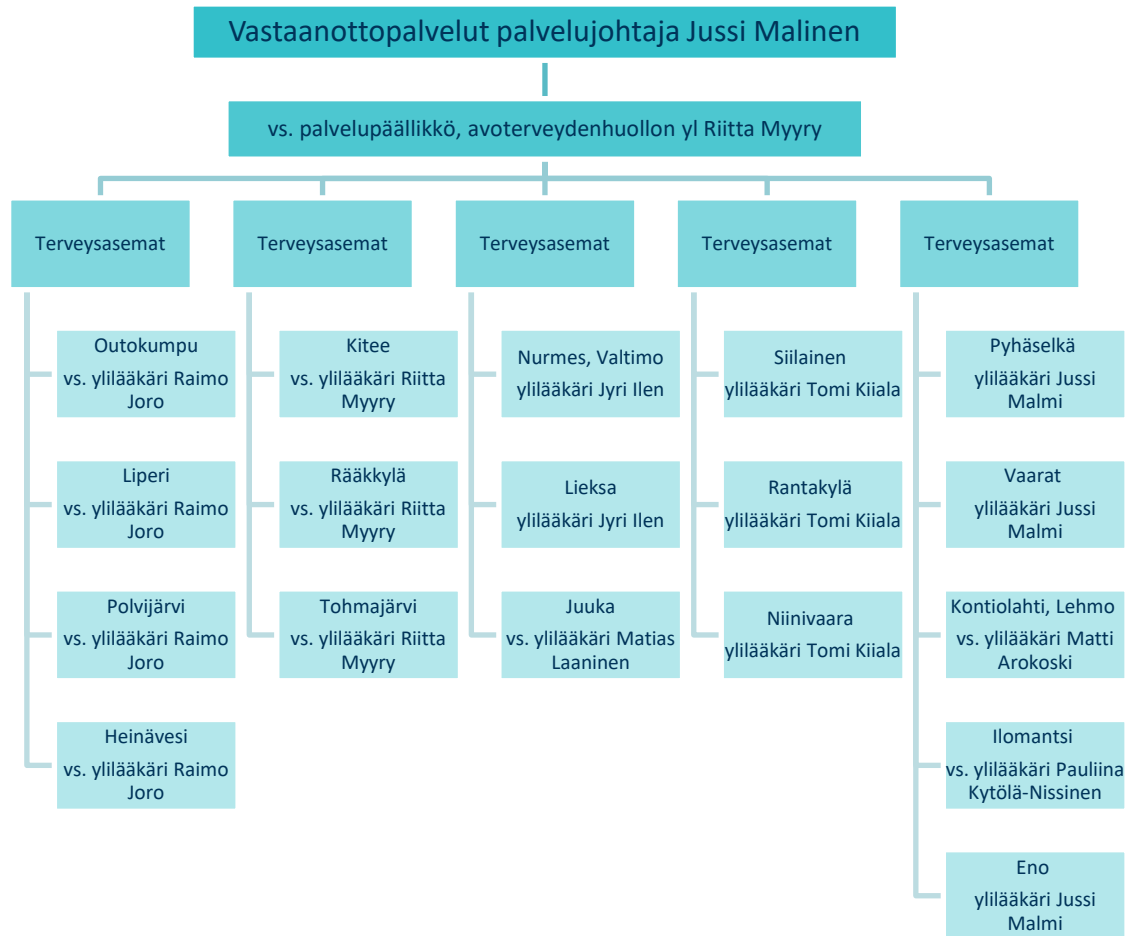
Vastaanottopalvelut palvelujohtaja Jussi Malinen

vs. palvelupäällikkö, avoterveydenhuollon yl Riitta Myyry

Terveysasemat

Outokumpu
vs. ylilääkäri Raimo Joro

Liperi
vs. ylilääkäri Raimo Joro

Polvijärvi
vs. ylilääkäri Raimo Joro

Heinävesi
vs. ylilääkäri Raimo Joro

Terveysasemat

Kitee
vs. ylilääkäri Riitta Myyry

Rääkkylä
vs. ylilääkäri Riitta Myyry

Tohmajärvi
vs. ylilääkäri Riitta Myyry

Terveysasemat

Nurmes, Valtimo
ylilääkäri Jyri Ilen

Lieksa
ylilääkäri Jyri Ilen

Juuka
vs. ylilääkäri Matias Laaninen

Terveysasemat

Siilainen
ylilääkäri Tomi Kiiala

Rantakylä
ylilääkäri Tomi Kiiala

Niinivaara
ylilääkäri Tomi Kiiala

Terveysasemat

Pyhäselkä
ylilääkäri Jussi Malmi

Vaarat
ylilääkäri Jussi Malmi

Kontiolahti, Lehmo
vs. ylilääkäri Matti Arokoski

Ilomantsi
vs. ylilääkäri Pauliina Kytölä-Nissinen

Eno
ylilääkäri Jussi Malmi